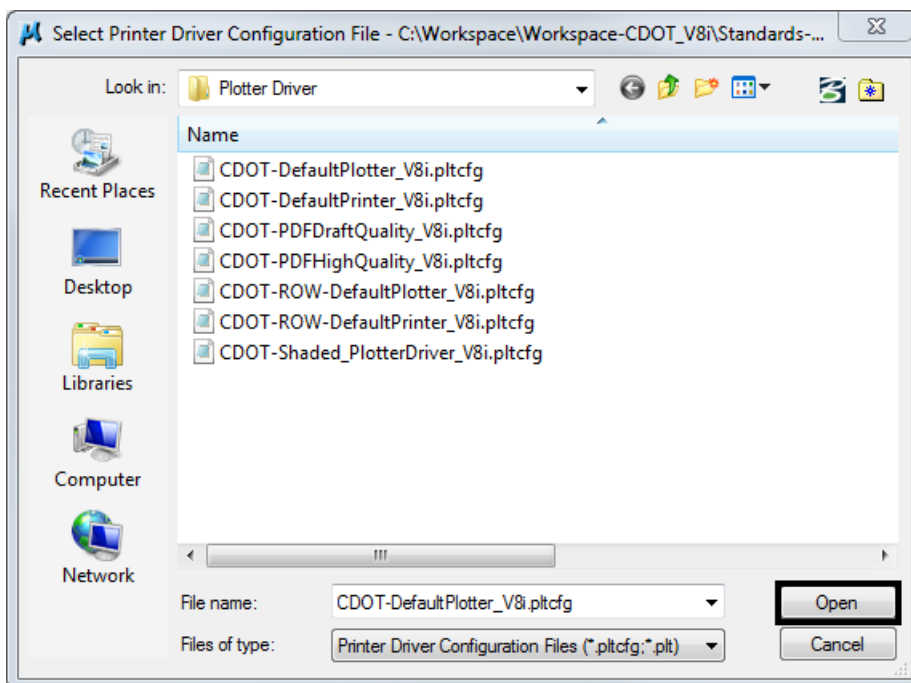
Select Printer Driver Configuration File - C:\Workspace\Workspace-CDOT_V8i\Standards-...

Look in: Plotter Driver

Recent Places
Desktop
Libraries
Computer
Network

Name
CDOT-DefaultPlotter_V8i.pltcfg
CDOT-DefaultPrinter_V8i.pltcfg
CDOT-PDFDraftQuality_V8i.pltcfg
CDOT-PDFHighQuality_V8i.pltcfg
CDOT-ROW-DefaultPlotter_V8i.pltcfg
CDOT-ROW-DefaultPrinter_V8i.pltcfg
CDOT-Shaded_PlotterDriver_V8i.pltcfg

File name: CDOT-DefaultPlotter_V8i.pltcfg
Files of type: Printer Driver Configuration Files (*.pltcfg;*.plt)

Open
Cancel